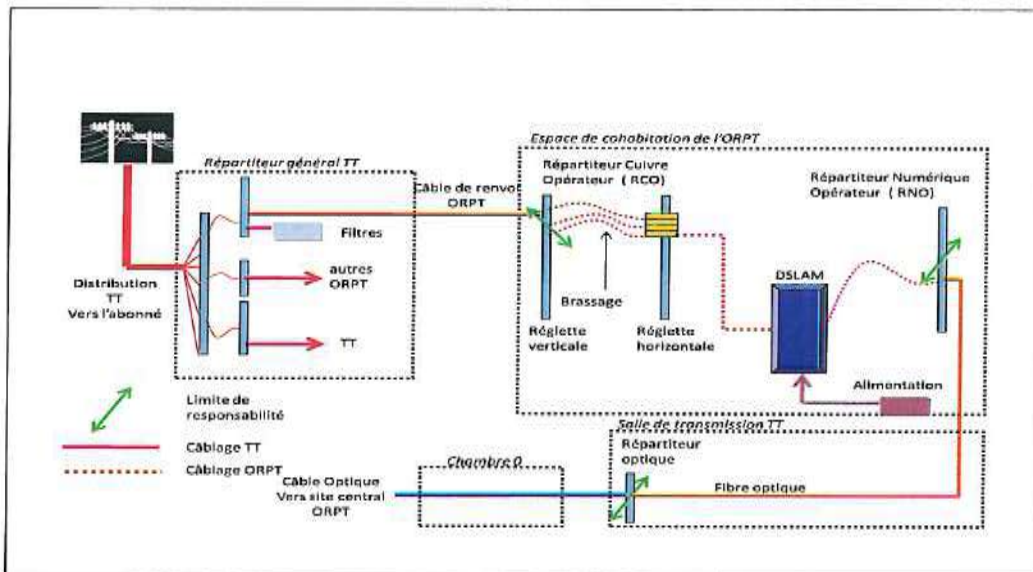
Répartiteur général TT

Distribution TT Vers l'abonné

Câble de renvoi ORPT

Filtres

autres ORPT

TT

Espace de cohabitation de l'ORPT

Répartiteur Cuivre Opérateur (RCO)

Brassage

Réglette verticale

Réglette horizontale

DSLAM

Répartiteur Numérique Opérateur (RNO)

Alimentation

Limite de responsabilité

Câblage TT

Câblage ORPT

Chambre 0

Câble Optique Vers site central ORPT

Salle de transmission TT

Répartiteur optique

Fibre optique